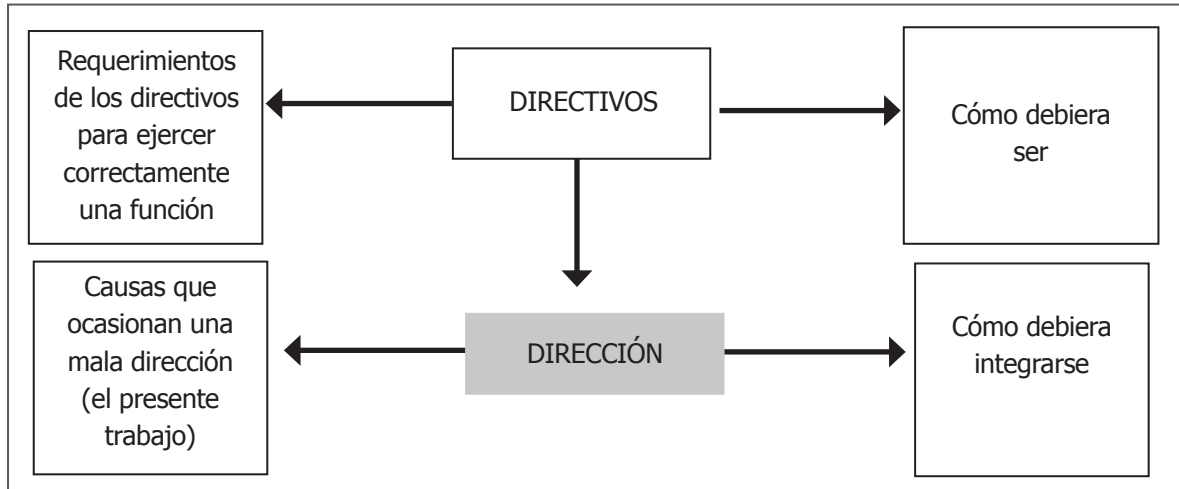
Requerimientos de los directivos para ejercer correctamente una función

DIRECTIVOS

Cómo debiera ser

Causas que ocasionan una mala dirección (el presente trabajo)

DIRECCIÓN

Cómo debiera integrarse